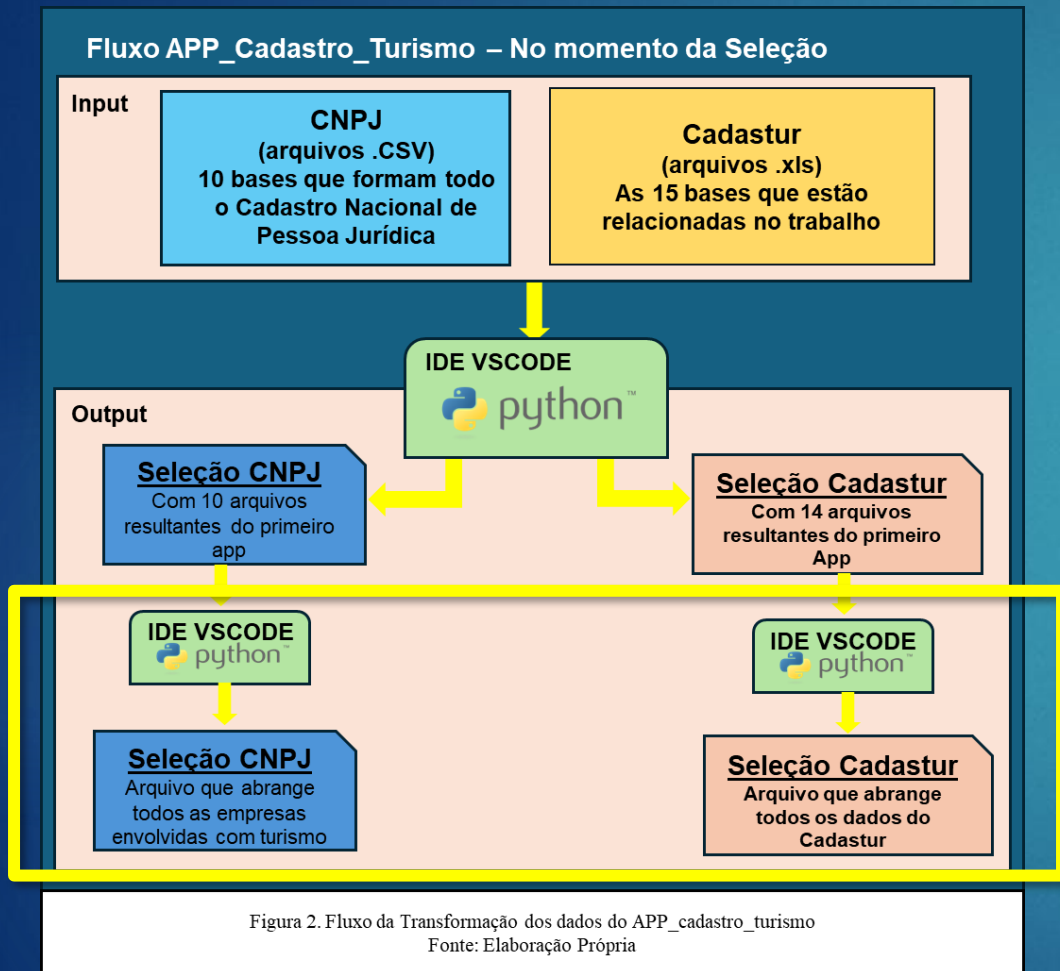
Fluxo APP_Cadastro_Turismo – No momento da Seleção

Input

CNPJ
(arquivos .CSV)
10 bases que formam todo o Cadastro Nacional de Pessoa Jurídica

Cadastur
(arquivos .xls)
As 15 bases que estão relacionadas no trabalho

IDE VSCODE
python™

Output

Seleção CNPJ
Com 10 arquivos resultantes do primeiro app

Seleção Cadastur
Com 14 arquivos resultantes do primeiro App

IDE VSCODE
python™

IDE VSCODE
python™

Seleção CNPJ
Arquivo que abrange todos as empresas envolvidas com turismo

Seleção Cadastur
Arquivo que abrange todos os dados do Cadastur

Figura 2. Fluxo da Transformação dos dados do APP_cadastro_turismo
Fonte: Elaboração Própria